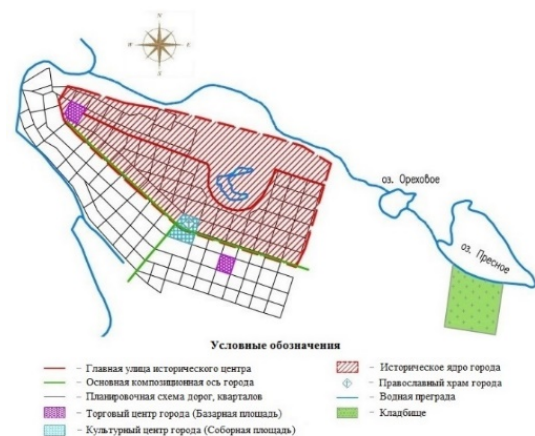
N
W E
S

оз. Ореховое

оз. Пресное

Условные обозначения

– Главная улица исторического центра
– Основная композиционная ось города
– Планировочная схема дорог, кварталов
– Торговый центр города (Базарная площадь)
– Культурный центр города (Соборная площадь)
– Историческое ядро города
– Православный храм города
– Водная преграда
– Кладбище